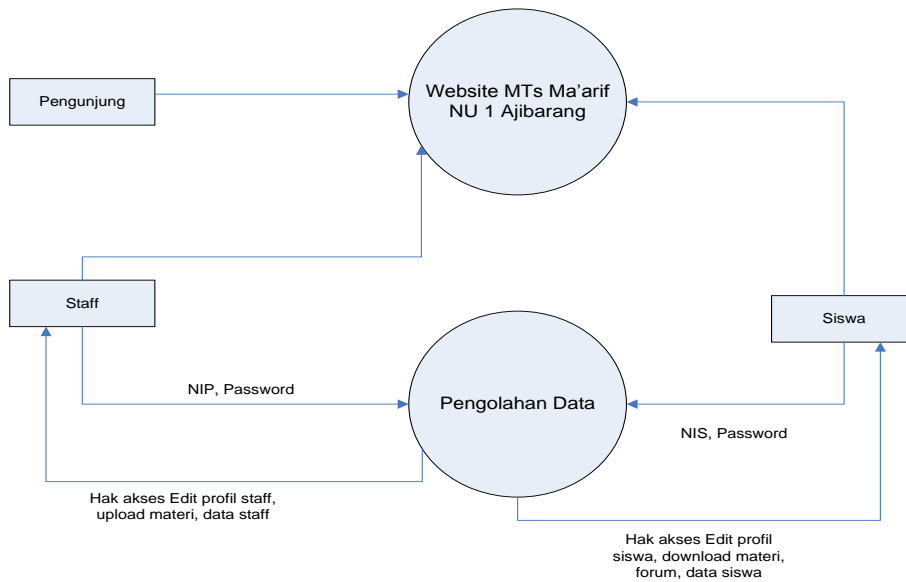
Pengunjung

Website MTs Ma'arif NU 1 Ajibarang

Staff

Siswa

NIP, Password

Pengolahan Data

NIS, Password

Hak akses Edit profil staff, upload materi, data staff

Hak akses Edit profil siswa, download materi, forum, data siswa